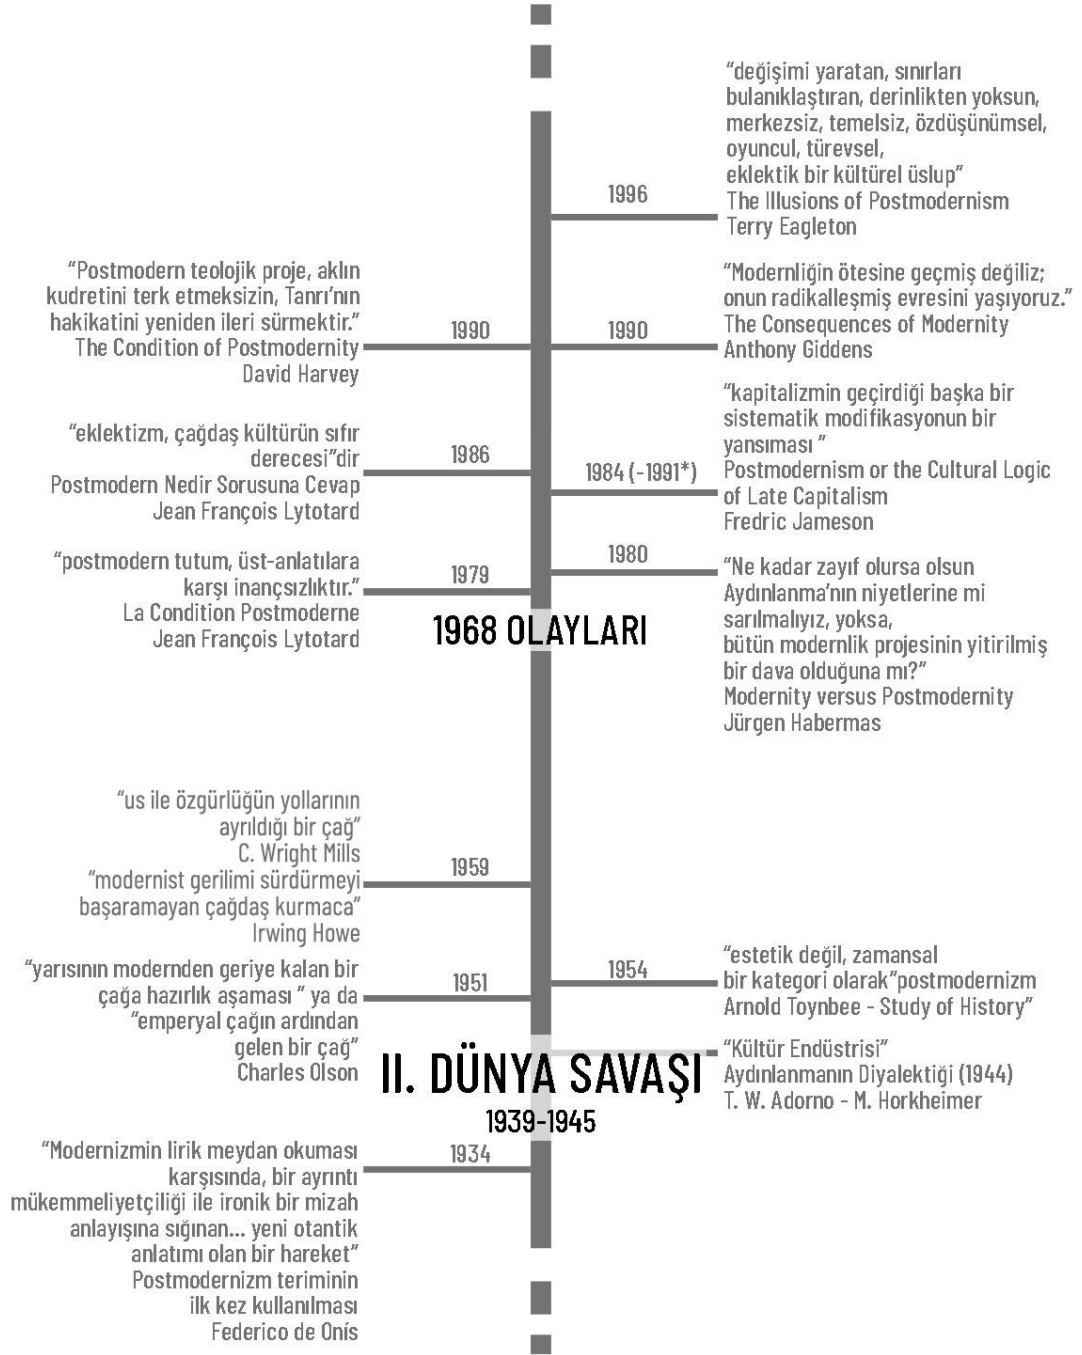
1996
"değişimi yaratan, sınırları bulanıklaştıran, derinlikten yoksun, merkezsiz, temelsiz, özdüşünümsel, oyuncul, türevsel, eklektik bir kültürel üslup"
The Illusions of Postmodernism
Terry Eagleton

1990
"Postmodern teolojik proje, aklın kudretini terk etmeksizin, Tanrı'nın hakikatini yeniden ileri sürmektir."
The Condition of Postmodernity
David Harvey

1990
"Modernliğin ötesine geçmiş değiliz; onun radikalleşmiş evresini yaşıyoruz."
The Consequences of Modernity
Anthony Giddens

1986
"eklektizm, çağdaş kültürün sıfır derecesi"dir
Postmodern Nedir Sorusuna Cevap
Jean François Lytotard

1984 (-1991*)
"kapitalizmin geçirdiği başka bir sistematik modifikasyonun bir yansıması "
Postmodernism or the Cultural Logic of Late Capitalism
Fredric Jameson

1979
"postmodern tutum, üst-anlatılara karşı inançsızlıktır."
La Condition Postmoderne
Jean François Lytotard

1980
"Ne kadar zayıf olursa olsun Aydınlanma'nın niyetlerine mi sarılmalıyız, yoksa, bütün modernlik projesinin yitirilmiş bir dava olduğuna mı?"
Modernity versus Postmodernity
Jürgen Habermas

1968 OLAYLARI

1959
"us ile özgürlüğün yollarının ayrıldığı bir çağ"
C. Wright Mills
"modernist gerilimi sürdürmeyi başaramayan çağdaş kurmaca"
Irving Howe

1951
"yarısının modernden geriye kalan bir çağa hazırlık aşaması " ya da "emperyal çağın ardından gelen bir çağ"
Charles Olson

1954
"estetik değil, zamansal bir kategori olarak"postmodernizm
Arnold Toynbee - Study of History"

"Kültür Endüstrisi"
Aydınlanmanın Diyalektiği (1944)
T. W. Adorno - M. Horkheimer

II. DÜNYA SAVAŞI
1939-1945

1934
"Modernizmin lirik meydan okuması karşısında, bir ayrıntı mükemmeliyetçiliği ile ironik bir mizah anlayışına sığınan... yeni otantik anlatımı olan bir hareket"
Postmodernizm teriminin ilk kez kullanılması
Federico de Onís